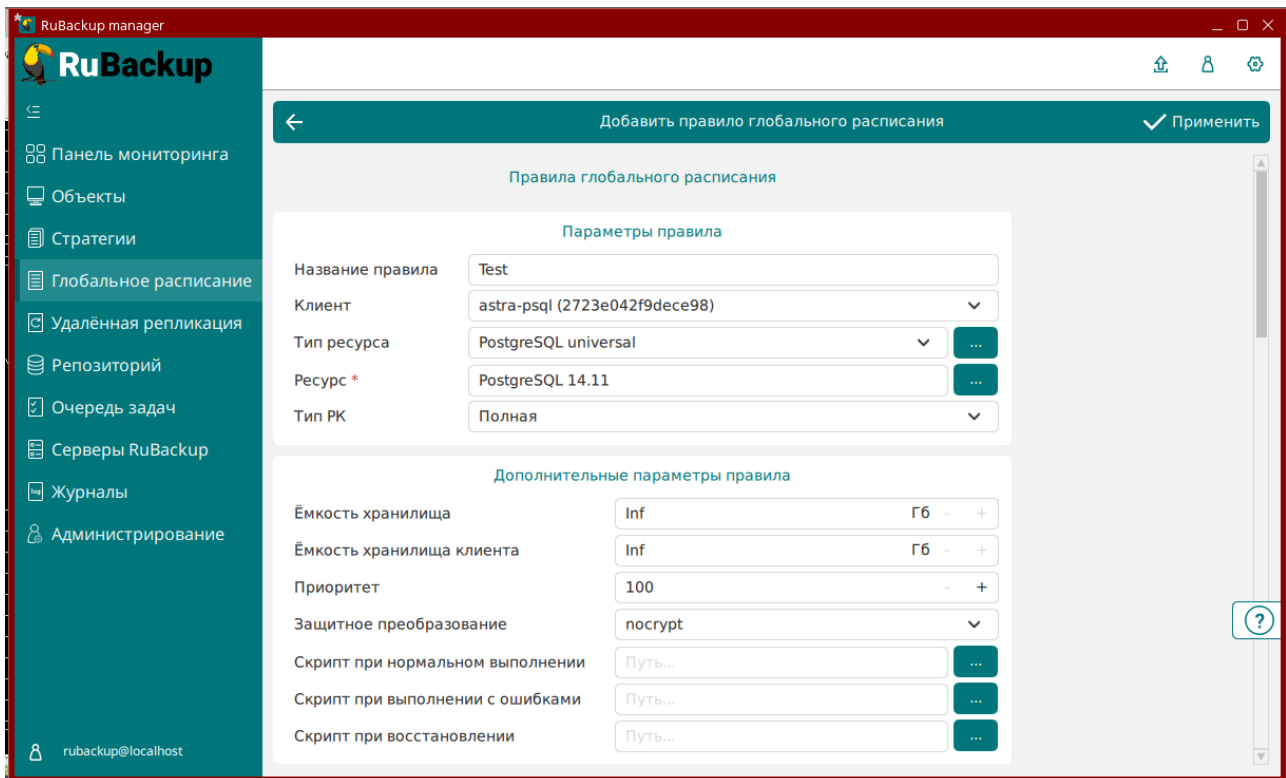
RuBackup manager

RuBackup

Панель мониторинга
Объекты
Стратегии
Глобальное расписание
Удалённая репликация
Репозиторий
Очередь задач
Серверы RuBackup
Журналы
Администрирование

rubackup@localhost

Добавить правило глобального расписания
Применить

Правила глобального расписания

Параметры правила

| Название правила | Test |
|---|---|
| Клиент | astra-psql (2723e042f9dece98) |
| Тип ресурса | PostgreSQL universal |
| Ресурс * | PostgreSQL 14.11 |
| Тип РК | Полная |

Дополнительные параметры правила

| Ёмкость хранилища | Inf Гб - + |
|---|---|
| Ёмкость хранилища клиента | Inf Гб - + |
| Приоритет | 100 - + |
| Защитное преобразование | nocrypt |
| Скрипт при нормальном выполнении | Путь... |
| Скрипт при выполнении с ошибками | Путь... |
| Скрипт при восстановлении | Путь... |

?